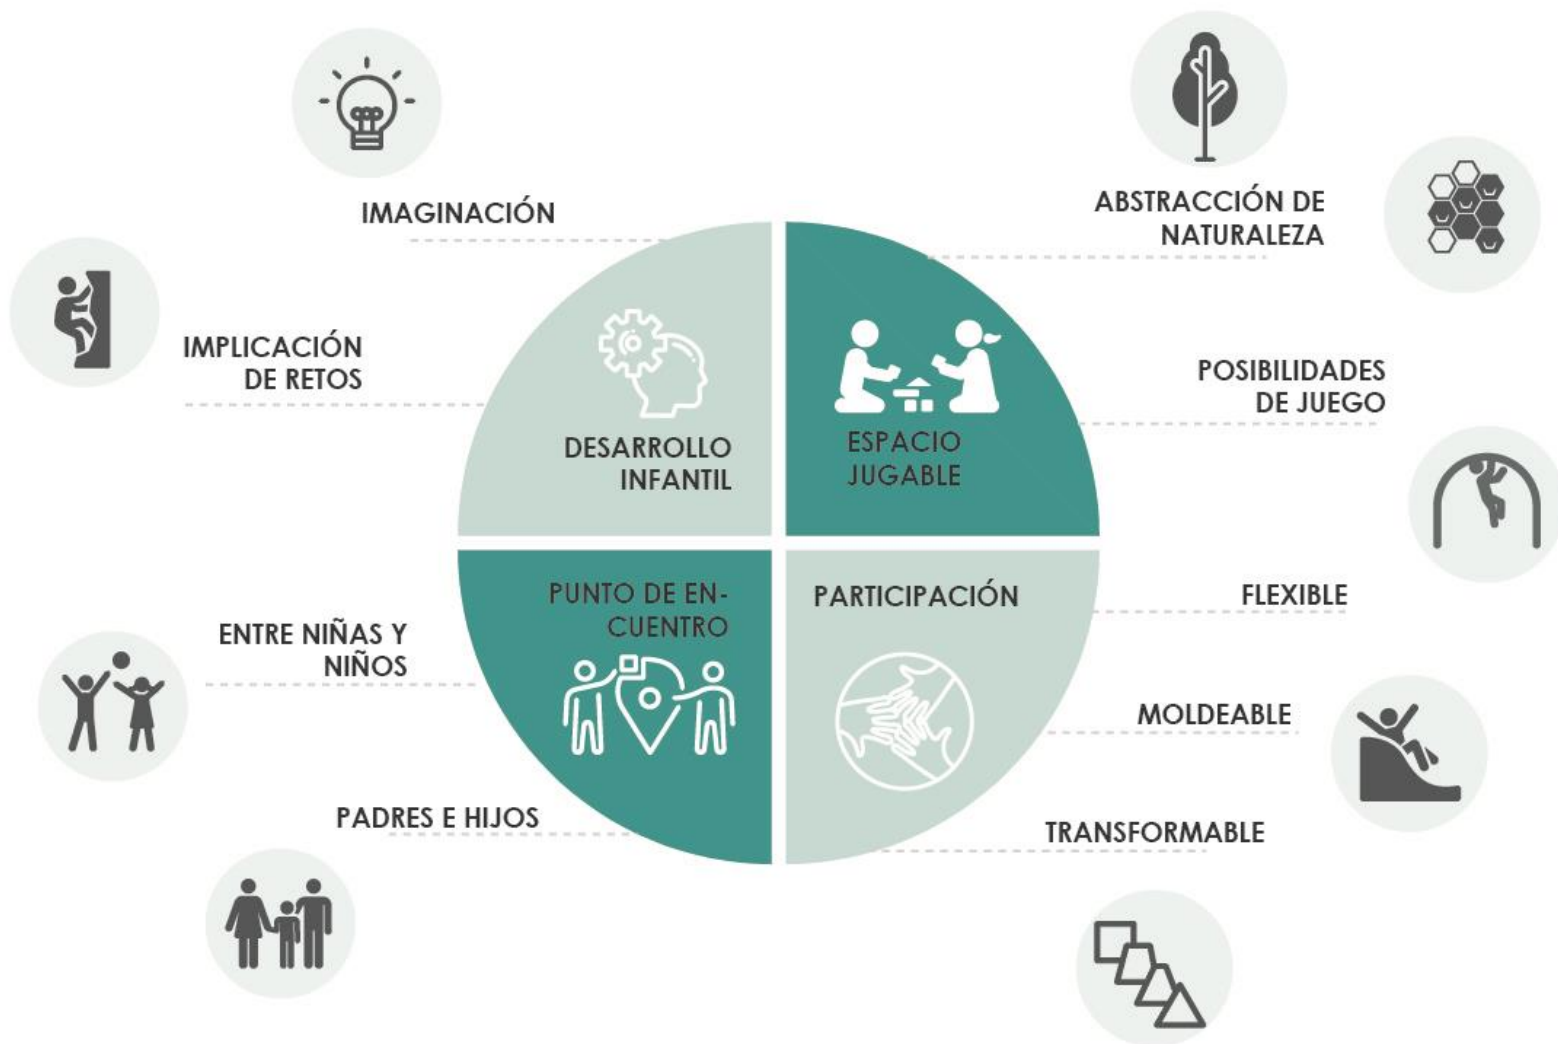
IMAGINACIÓN

ABSTRACCIÓN DE NATURALEZA

IMPLICACIÓN DE RETOS

POSIBILIDADES DE JUEGO

DESARROLLO INFANTIL

ESPACIO JUGABLE

PUNTO DE EN-CUENTRO

PARTICIPACIÓN

FLEXIBLE

ENTRE NIÑAS Y NIÑOS

MOLDEABLE

PADRES E HIJOS

TRANSFORMABLE